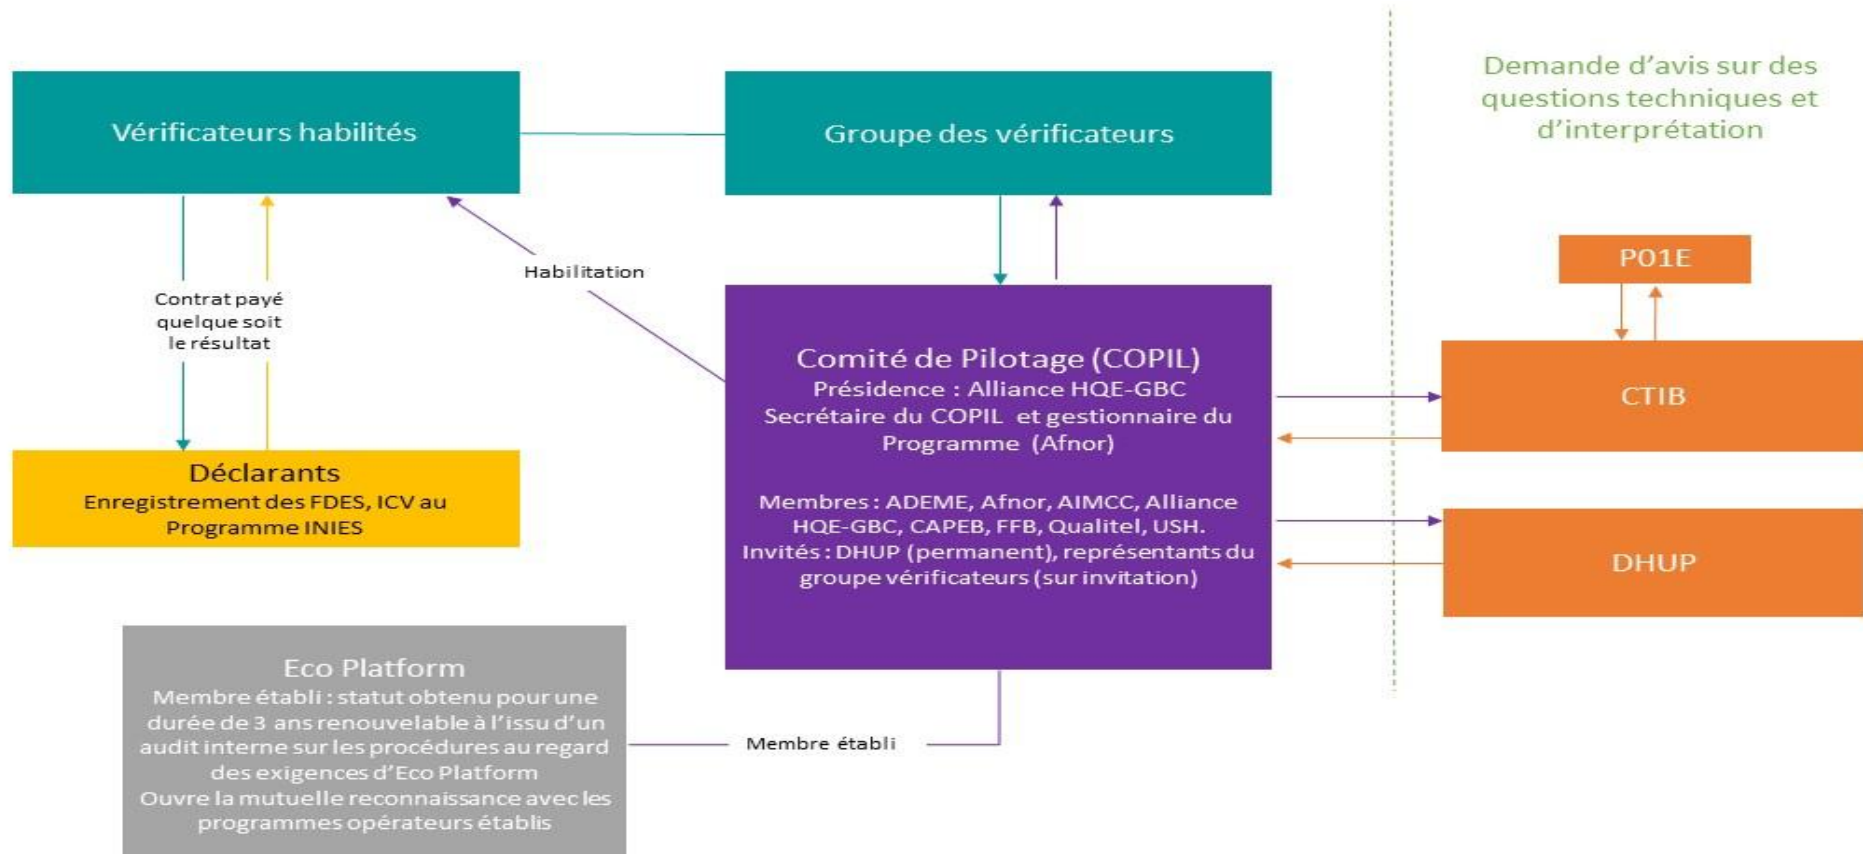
Vérificateurs habilités

Groupe des vérificateurs

Demande d'avis sur des questions techniques et d'interprétation

Contrat payé quelque soit le résultat

Habilitation

P01E

Comité de Pilotage (COPIL)
Présidence : Alliance HQE-GBC
Secrétaire du COPIL et gestionnaire du Programme (Afnor)

Membres : ADEME, Afnor, AIMCC, Alliance HQE-GBC, CAPEB, FFB, Qualitel, USH.
Invités : DHUP (permanent), représentants du groupe vérificateurs (sur invitation)

CTIB

Déclarants
Enregistrement des FDES, ICV au Programme INIES

DHUP

Eco Platform
Membre établi : statut obtenu pour une durée de 3 ans renouvelable à l'issu d'un audit interne sur les procédures au regard des exigences d'Eco Platform
Ouvre la mutuelle reconnaissance avec les programmes opérateurs établis

Membre établi